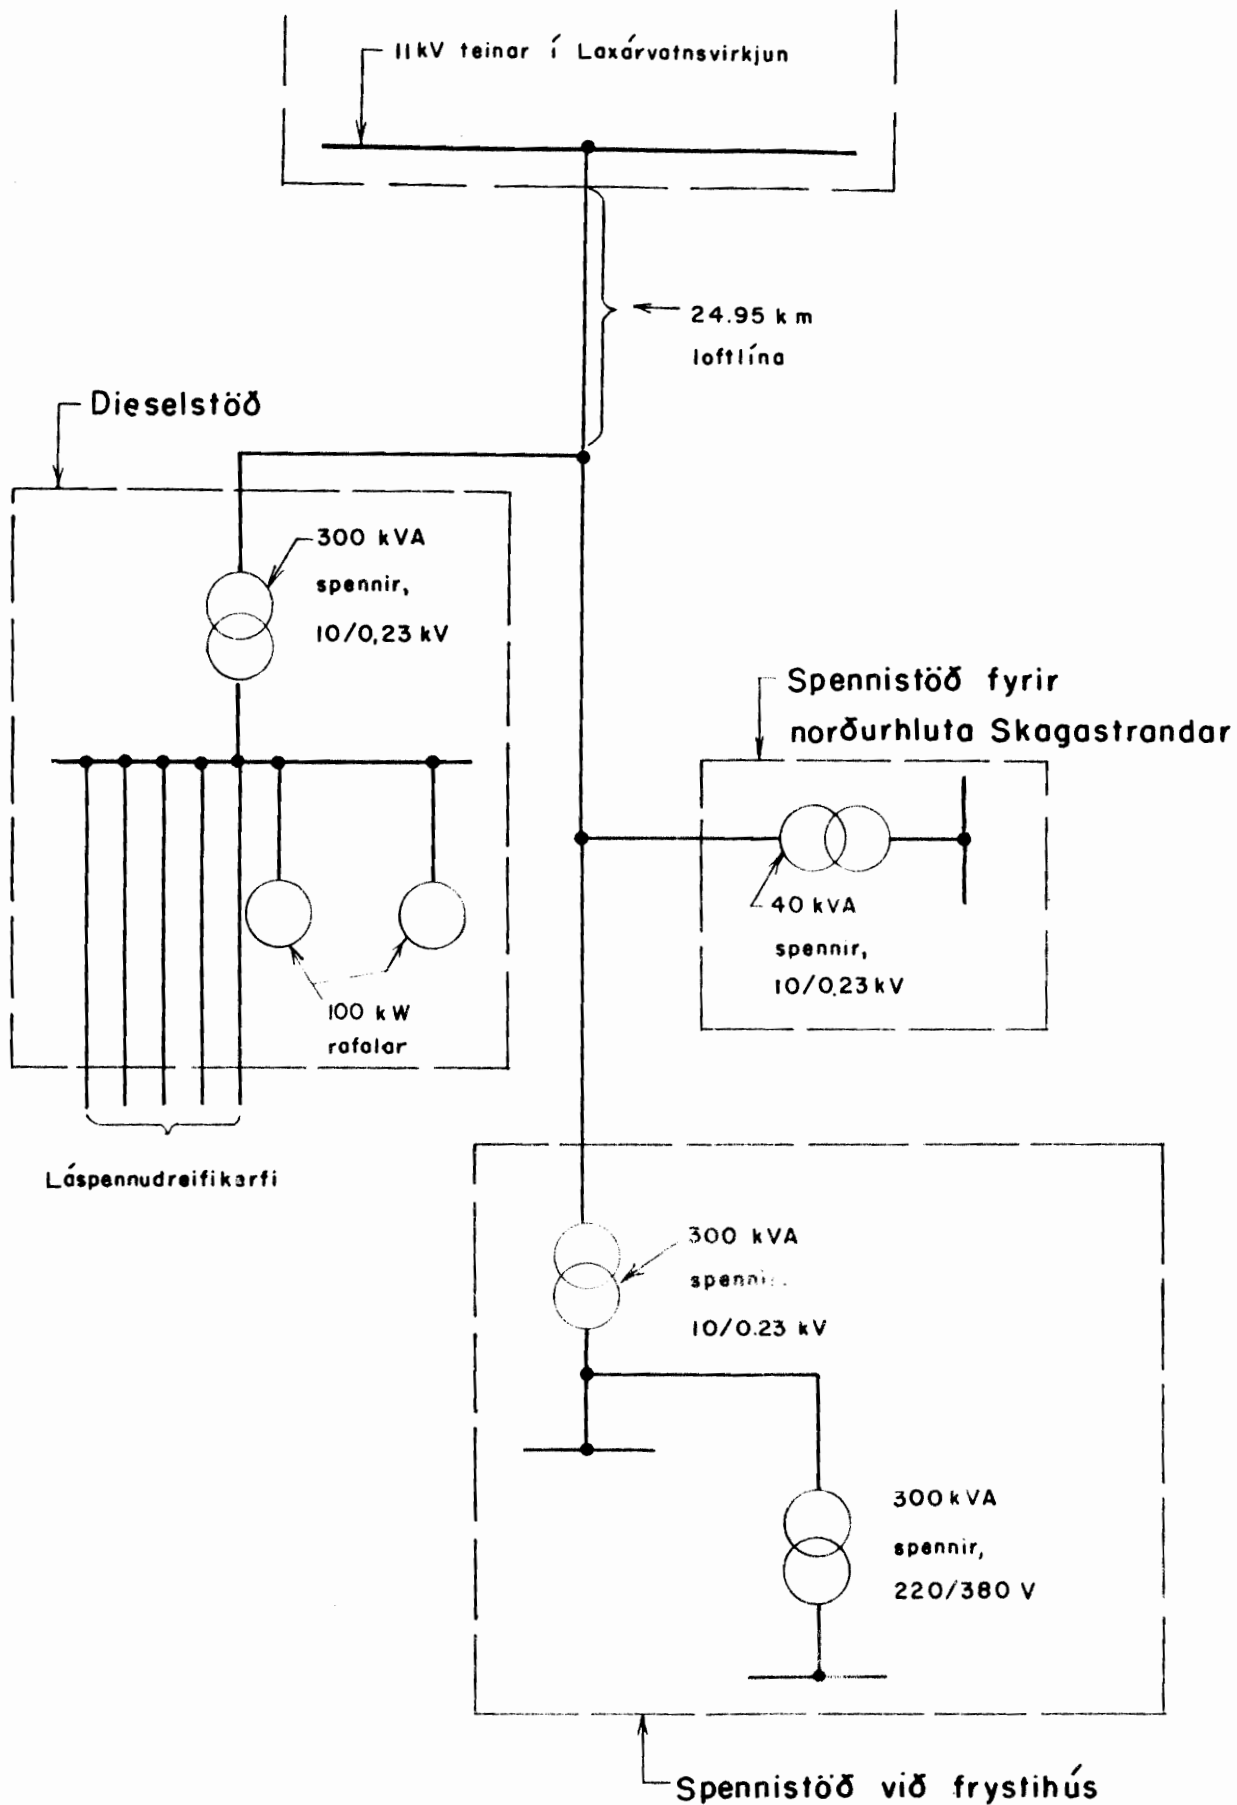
11kV teinar í Laxárvatnsvirkjun

24.95 km loftlína

Dieselstöð

300 kVA spennir, 10/0,23 kV

100 kW rafalar

Láspennudreifikarfi

Spennistöð fyrir norðurhluta Skagastrandar

40 kVA spennir, 10/0,23 kV

300 kVA spenni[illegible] 10/0.23 kV

300 kVA spennir, 220/380 V

Spennistöð við frystihús